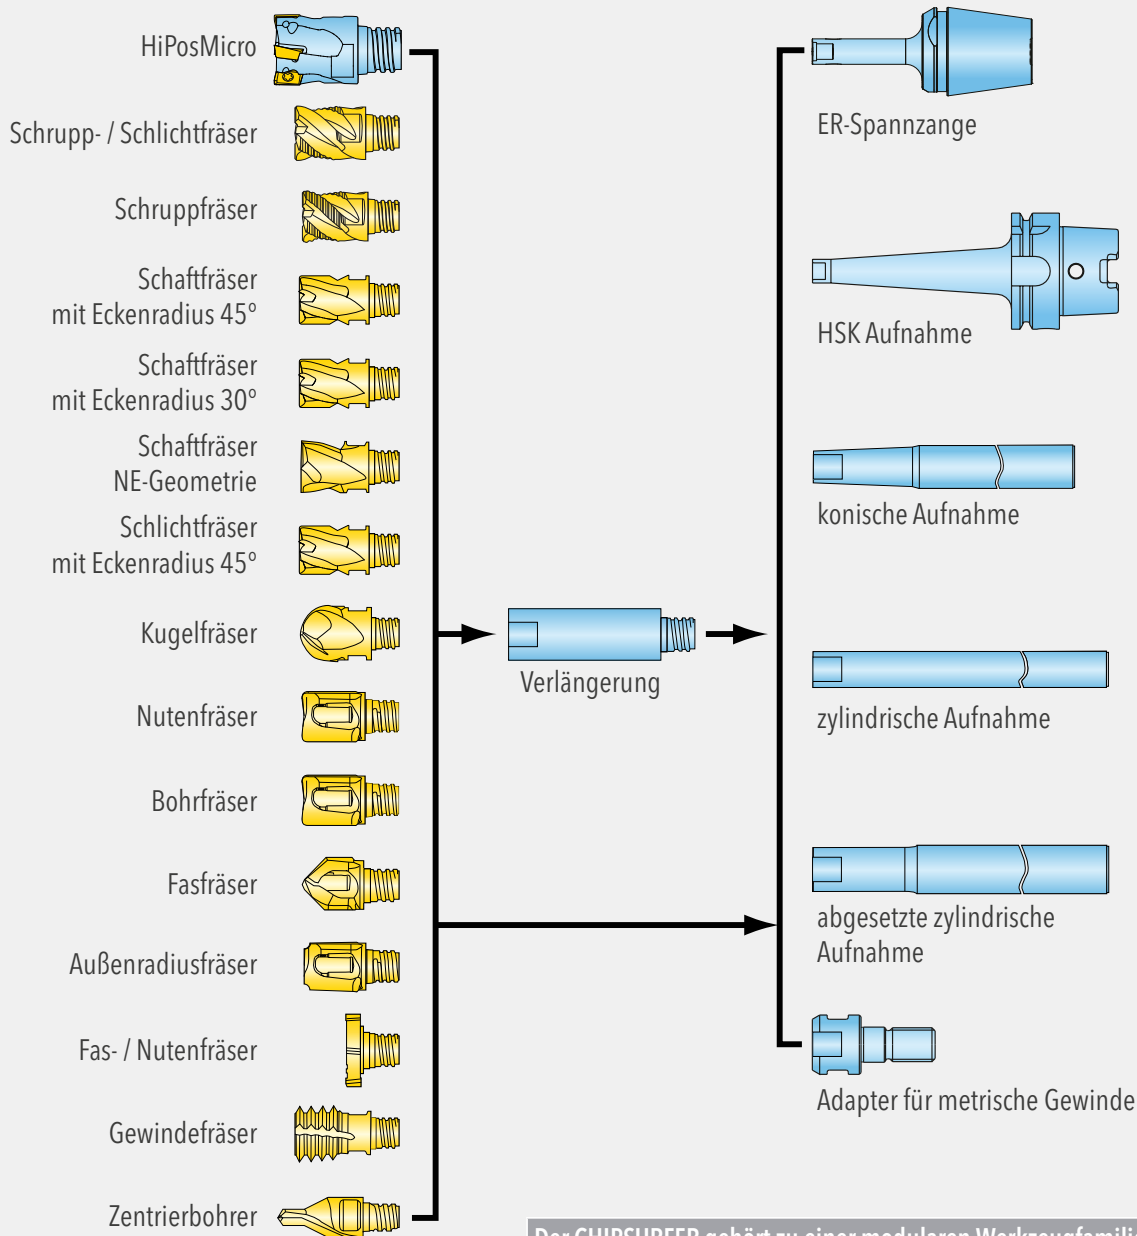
HiPosMicro
Schrupp- / Schlichtfräser
Schruppfräser
Schaftfräser mit Eckenradius 45°
Schaftfräser mit Eckenradius 30°
Schaftfräser NE-Geometrie
Schlichtfräser mit Eckenradius 45°
Kugelfräser
Nutenfräser
Bohrfräser
Fasfräser
Außenradiusfräser
Fas- / Nutenfräser
Gewindefräser
Zentrierbohrer

Verlängerung

ER-Spannzange
HSK Aufnahme
konische Aufnahme
zylindrische Aufnahme
abgesetzte zylindrische Aufnahme
Adapter für metrische Gewinde

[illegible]